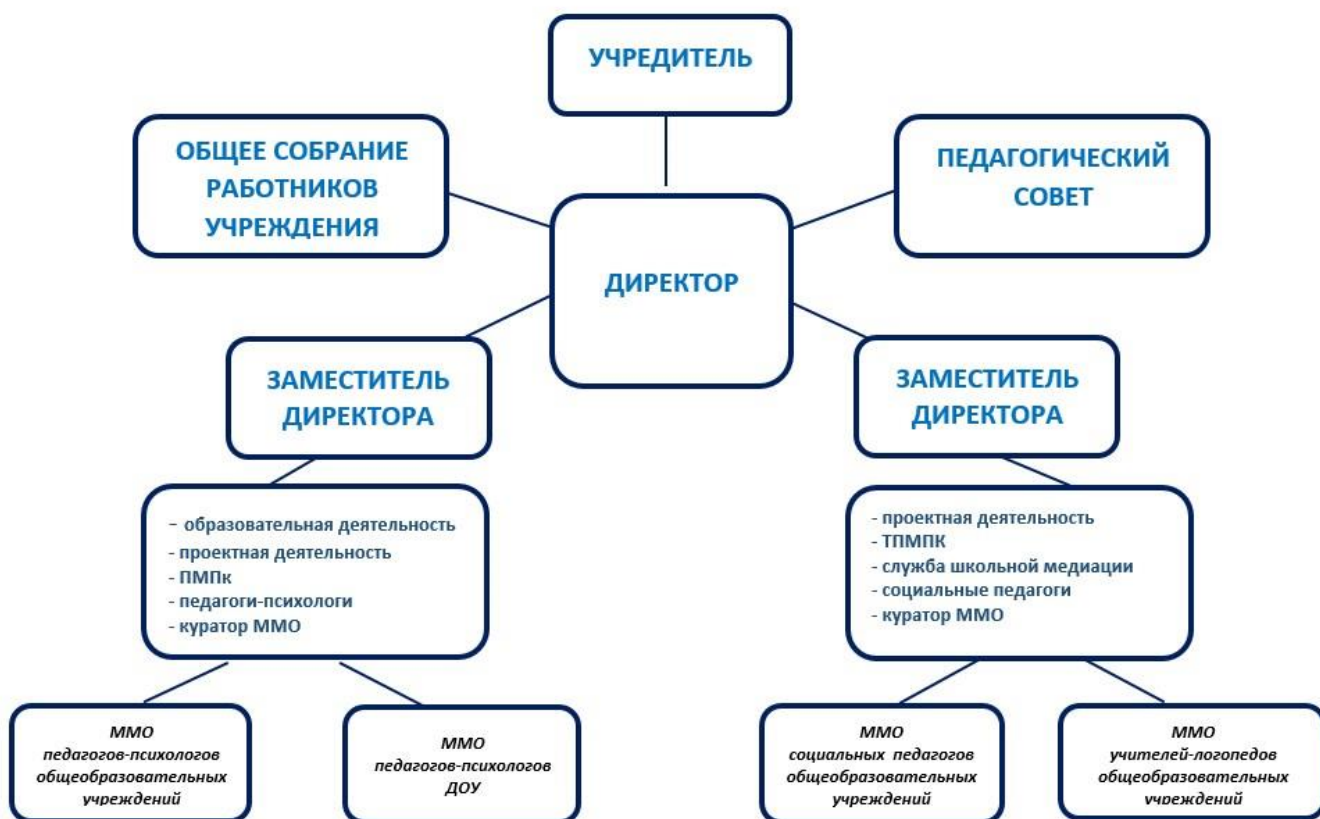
УЧРЕДИТЕЛЬ

ОБЩЕЕ СОБРАНИЕ РАБОТНИКОВ УЧРЕЖДЕНИЯ

ПЕДАГОГИЧЕСКИЙ СОВЕТ

ДИРЕКТОР

ЗАМЕСТИТЕЛЬ ДИРЕКТОРА

ЗАМЕСТИТЕЛЬ ДИРЕКТОРА

- образовательная деятельность
- проектная деятельность
- ПМПк
- педагоги-психологи
- куратор ММО

- проектная деятельность
- ТПМПК
- служба школьной медиации
- социальные педагоги
- куратор ММО

ММО педагогов-психологов общеобразовательных учреждений

ММО педагогов-психологов ДОУ

ММО социальных педагогов общеобразовательных учреждений

ММО учителей-логопедов общеобразовательных учреждений